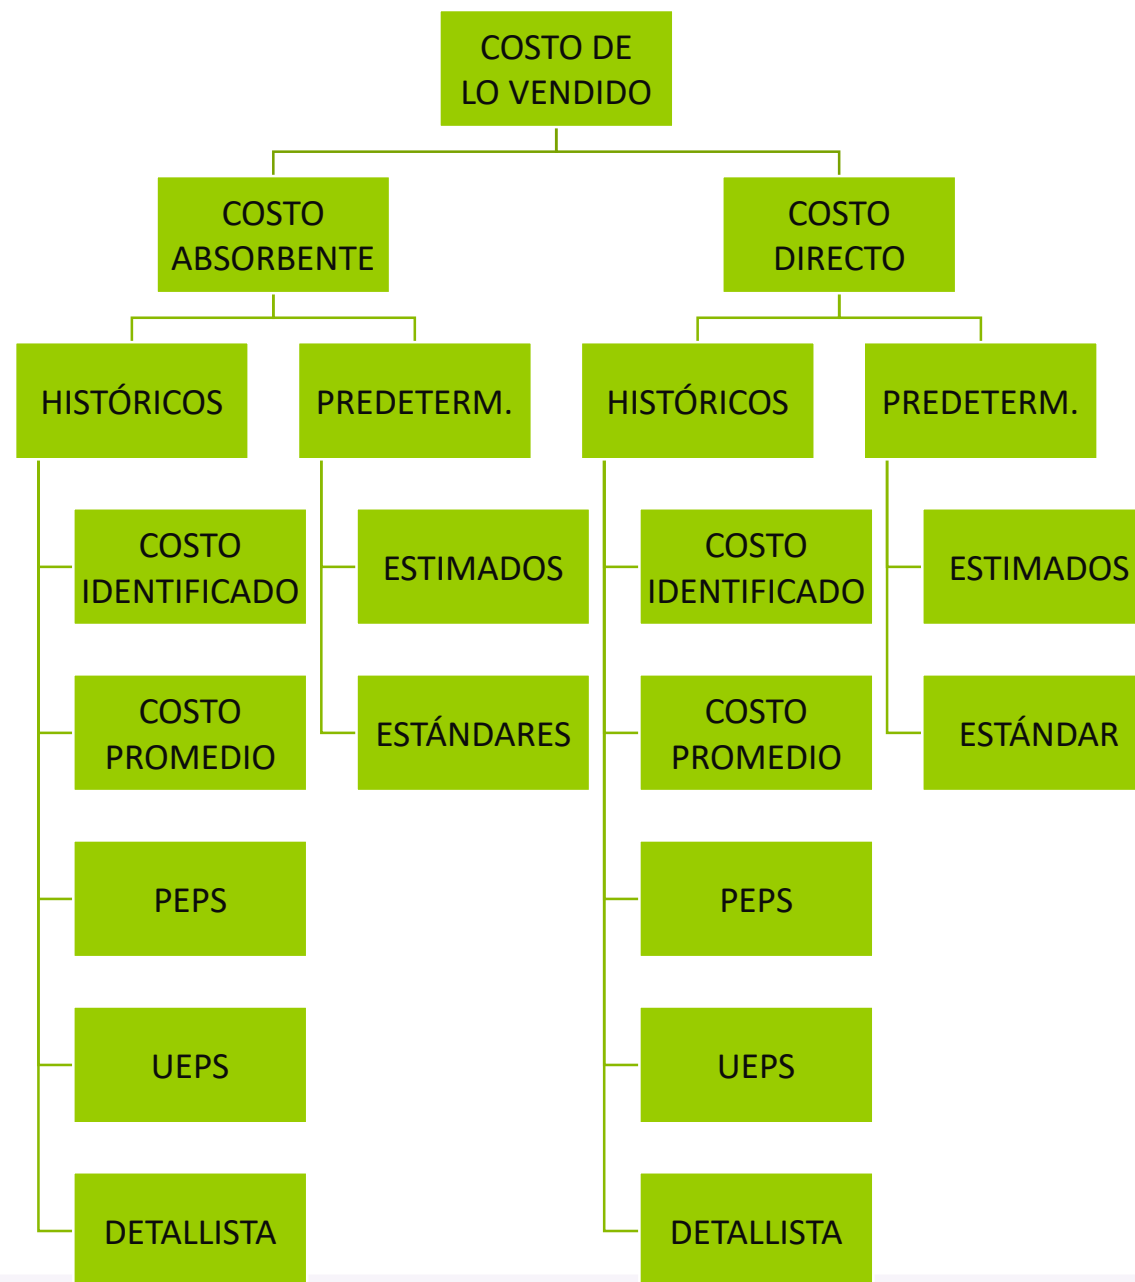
COSTO DE LO VENDIDO

COSTO ABSORBENTE

COSTO DIRECTO

HISTÓRICOS

PREDETERM.

COSTO IDENTIFICADO

COSTO PROMEDIO

PEPS

UEPS

DETALLISTA

ESTIMADOS

ESTÁNDARES

HISTÓRICOS

PREDETERM.

COSTO IDENTIFICADO

COSTO PROMEDIO

PEPS

UEPS

DETALLISTA

ESTIMADOS

ESTÁNDAR